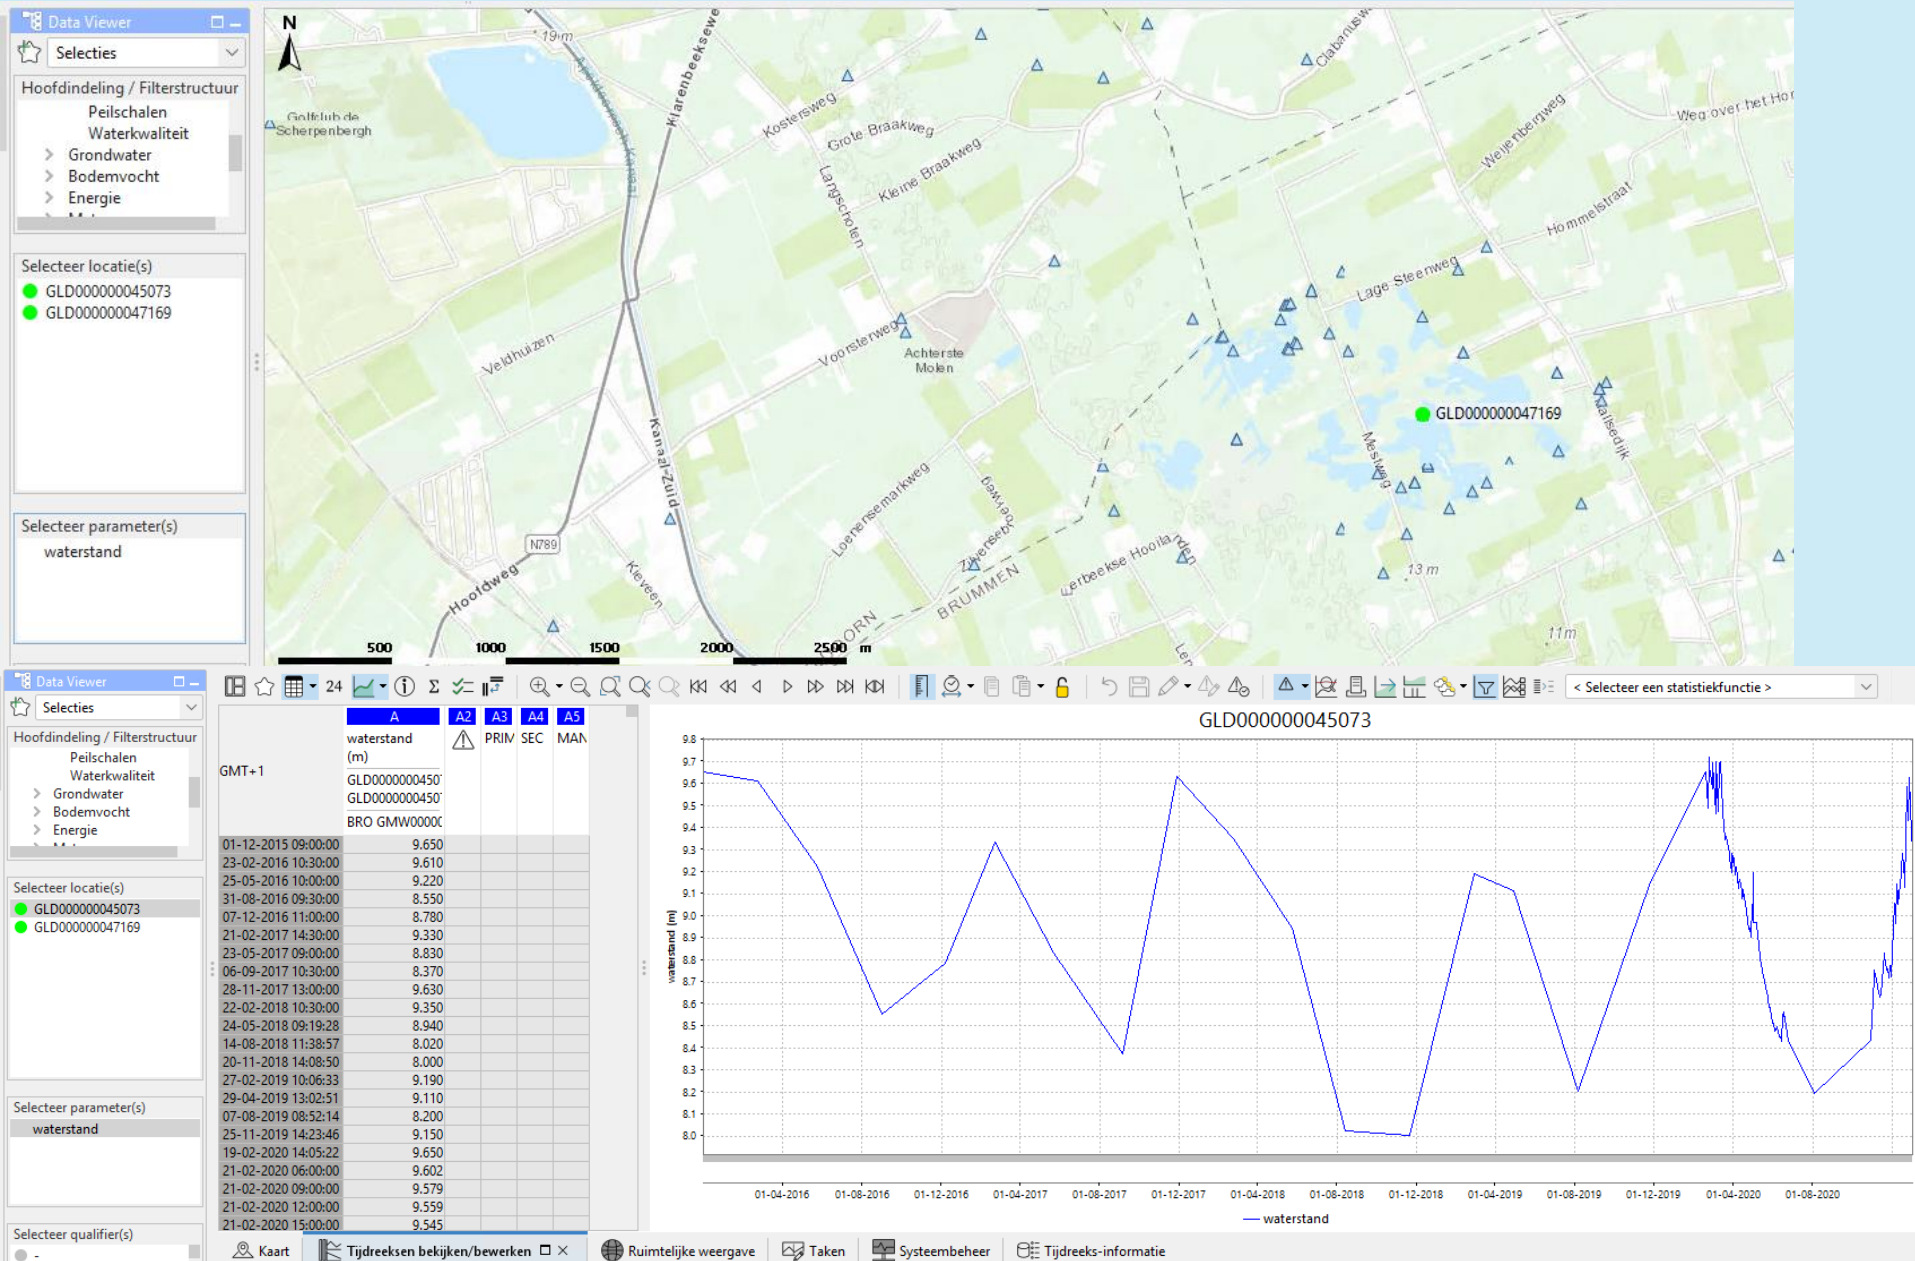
Data Viewer

Selecties

Hoofdindeling / Filterstructuur
Peilschalen
Waterkwaliteit
Grondwater
Bodemvocht
Energie

Selecteer locatie(s)
GLD000000045073
GLD000000047169

Selecteer parameter(s)
waterstand

N

19 m
Golfclub de Scherpenbergh
Klarenbeekseweg
Apeldoorns Kanaal
Kostersweg
Grote Braakweg
Kleine Braakweg
Langschoten
Clabanusweg
Weg over het Ho
Weijenbergweg
Hommelstraat
Lage Steenweg
Veldhuizen
Voorsterweg
Achterste Molen
GLD000000047169
Meenweg
Kanaal-Zuid
Loenensemarkweg
Baanweg
N789
Hoofdweg
Kleveen
Zutphenseweg
BRUMMEN
Eerbeekse Hooilanden
13 m
11 m
ORN
500 1000 1500 2000 2500 m

Data Viewer

Selecties

Hoofdindeling / Filterstructuur
Peilschalen
Waterkwaliteit
Grondwater
Bodemvocht
Energie

Selecteer locatie(s)
GLD000000045073
GLD000000047169

Selecteer parameter(s)
waterstand

Selecteer qualifier(s)

24

< Selecteer een statistiekfunctie >

| GMT+1 | A waterstand (m) GLD0000000450 GLD0000000450 BRO GMW00000 | A2 | A3 PRIM | A4 SEC | A5 MAN |
|---|---|---|---|---|---|
| 01-12-2015 09:00:00 | 9.650 | | | | |
| 23-02-2016 10:30:00 | 9.610 | | | | |
| 25-05-2016 10:00:00 | 9.220 | | | | |
| 31-08-2016 09:30:00 | 8.550 | | | | |
| 07-12-2016 11:00:00 | 8.780 | | | | |
| 21-02-2017 14:30:00 | 9.330 | | | | |
| 23-05-2017 09:00:00 | 8.830 | | | | |
| 06-09-2017 10:30:00 | 8.370 | | | | |
| 28-11-2017 13:00:00 | 9.630 | | | | |
| 22-02-2018 10:30:00 | 9.350 | | | | |
| 24-05-2018 09:19:28 | 8.940 | | | | |
| 14-08-2018 11:38:57 | 8.020 | | | | |
| 20-11-2018 14:08:50 | 8.000 | | | | |
| 27-02-2019 10:06:33 | 9.190 | | | | |
| 29-04-2019 13:02:51 | 9.110 | | | | |
| 07-08-2019 08:52:14 | 8.200 | | | | |
| 25-11-2019 14:23:46 | 9.150 | | | | |
| 19-02-2020 14:05:22 | 9.650 | | | | |
| 21-02-2020 06:00:00 | 9.602 | | | | |
| 21-02-2020 09:00:00 | 9.579 | | | | |
| 21-02-2020 12:00:00 | 9.559 | | | | |
| 21-02-2020 15:00:00 | 9.545 | | | | |

GLD000000045073
9.8 9.7 9.6 9.5 9.4 9.3 9.2 9.1 9.0 8.9 8.8 8.7 8.6 8.5 8.4 8.3 8.2 8.1 8.0
waterstand (m)
01-04-2016 01-08-2016 01-12-2016 01-04-2017 01-08-2017 01-12-2017 01-04-2018 01-08-2018 01-12-2018 01-04-2019 01-08-2019 01-12-2019 01-04-2020 01-08-2020
waterstand

Kaart | Tijdreeksen bekijken/bewerken | Ruimtelijke weergave | Taken | Systeembeheer | Tijdreeks-informatie